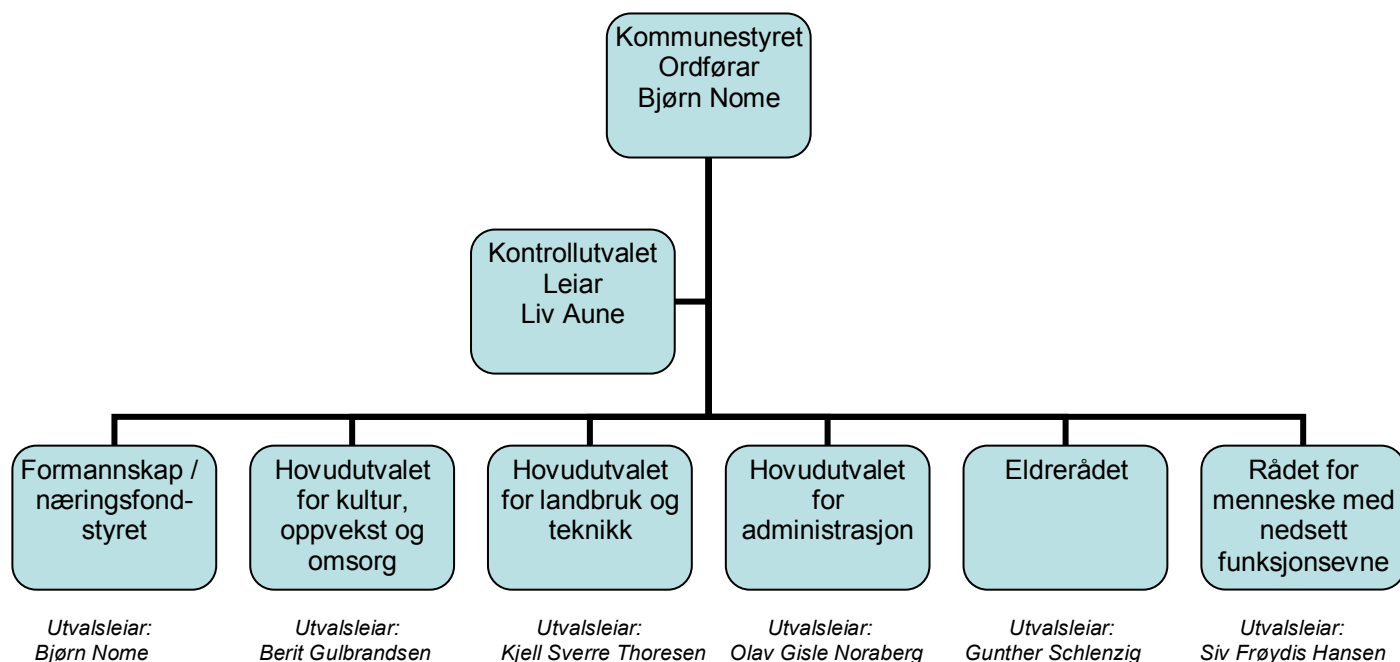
Kommunestyret
Ordførar
Bjørn Nome

Kontrollutvalet
Leiar
Liv Aune

Formannskap / næringsfondstyret

Utvalsleiar:
Bjørn Nome

Hovudutvalet for kultur, oppvekst og omsorg

Utvalsleiar:
Berit Gulbrandsen

Hovudutvalet for landbruk og teknikk

Utvalsleiar:
Kjell Sverre Thoresen

Hovudutvalet for administrasjon

Utvalsleiar:
Olav Gisle Noraberg

Eldrerådet

Utvalsleiar:
Gunther Schlenzig

Rådet for menneske med nedsett funksjonsevne

Utvalsleiar:
Siv Frøydis Hansen